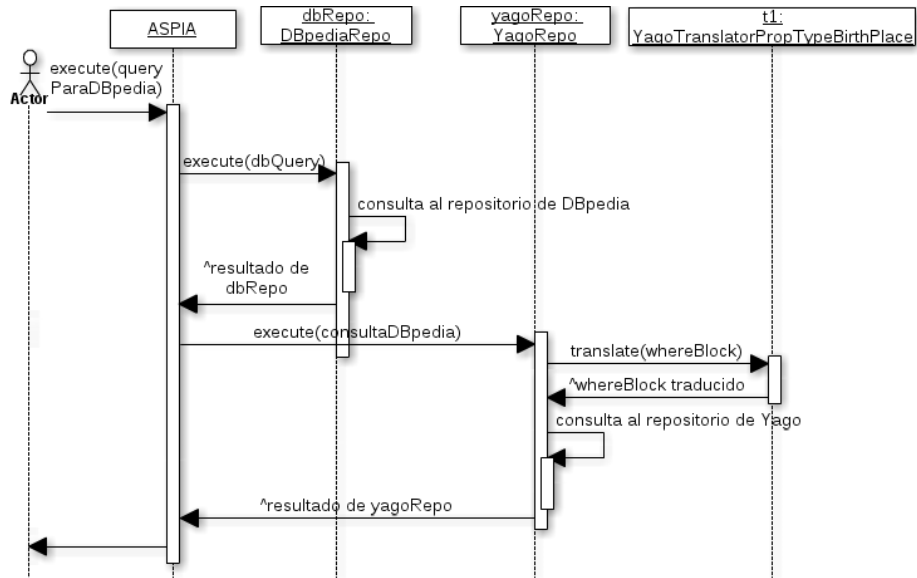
ASPIA

dbRepo:
DBpediaRepo

yagoRepo:
YagoRepo

t1:
YagoTranslatorPropTypeBirthPlace

Actor

execute(query ParaDBpedia)

execute(dbQuery)

consulta al repositorio de DBpedia

^resultado de dbRepo

execute(consultaDBpedia)

translate(whereBlock)

^whereBlock traducido

consulta al repositorio de Yago

^resultado de yagoRepo